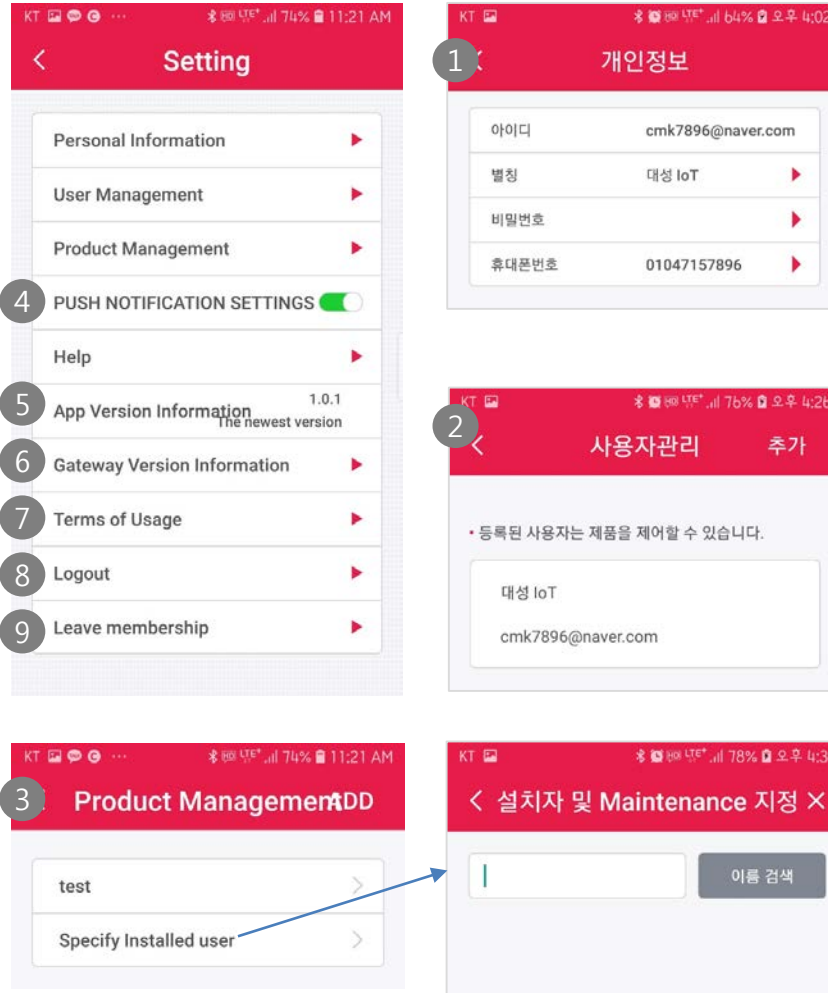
KT ··· 74% 11:21 AM

Setting

Personal Information

User Management

Product Management

4 PUSH NOTIFICATION SETTINGS

Help

5 App Version Information 1.0.1 The newest version

6 Gateway Version Information

7 Terms of Usage

8 Logout

9 Leave membership

KT 64% 오후 4:02

1 개인정보

| 아이디 | cmk7896@naver.com |
|---|---|
| 별칭 | 대성 IoT |
| 비밀번호 | |
| 휴대폰번호 | 01047157896 |

KT 76% 오후 4:26

2 사용자관리 추가

• 등록된 사용자는 제품을 제어할 수 있습니다.

대성 IoT

cmk7896@naver.com

KT ··· 74% 11:21 AM

3 Product ManagementADD

test

Specify Installed user

KT 78% 오후 4:3

설치자 및 Maintenance 지정

이름 검색